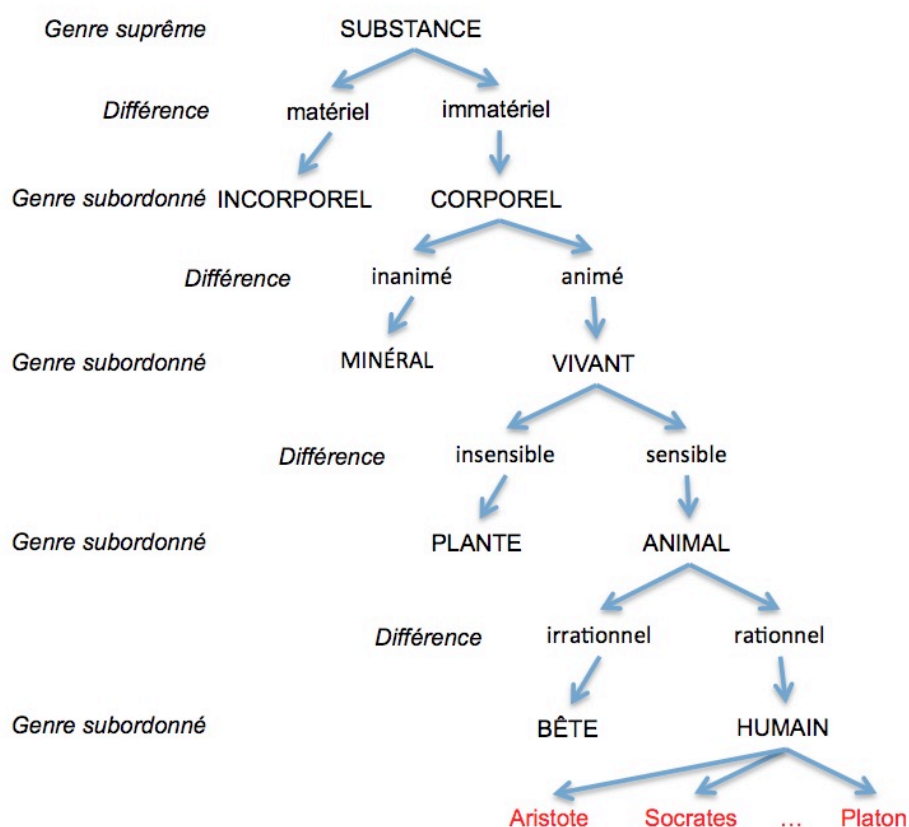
Genre suprême SUBSTANCE

Différence matériel immatériel

Genre subordonné INCORPOREL CORPOREL

Différence inanimé animé

Genre subordonné MINÉRAL VIVANT

Différence insensible sensible

Genre subordonné PLANTE ANIMAL

Différence irrationnel rationnel

Genre subordonné BÊTE HUMAIN

Aristote Socrates … Platon